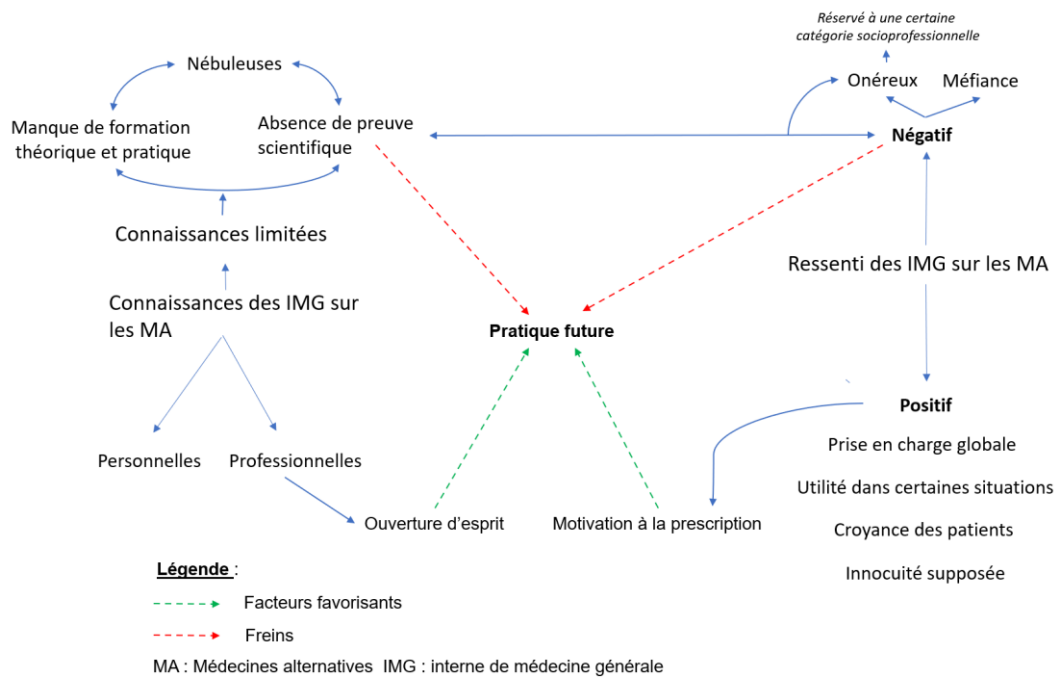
Réservé à une certaine catégorie socioprofessionnelle

Nébuleuses

Onéreux

Méfiance

Manque de formation théorique et pratique

Absence de preuve scientifique

Négatif

Connaissances limitées

Ressenti des IMG sur les MA

Connaissances des IMG sur les MA

Pratique future

Positif

Prise en charge globale

Utilité dans certaines situations

Personnelles

Professionnelles

Croyance des patients

Ouverture d'esprit

Motivation à la prescription

Innocuité supposée

Légende :

Facteurs favorisants

Freins

MA : Médecines alternatives IMG : interne de médecine générale